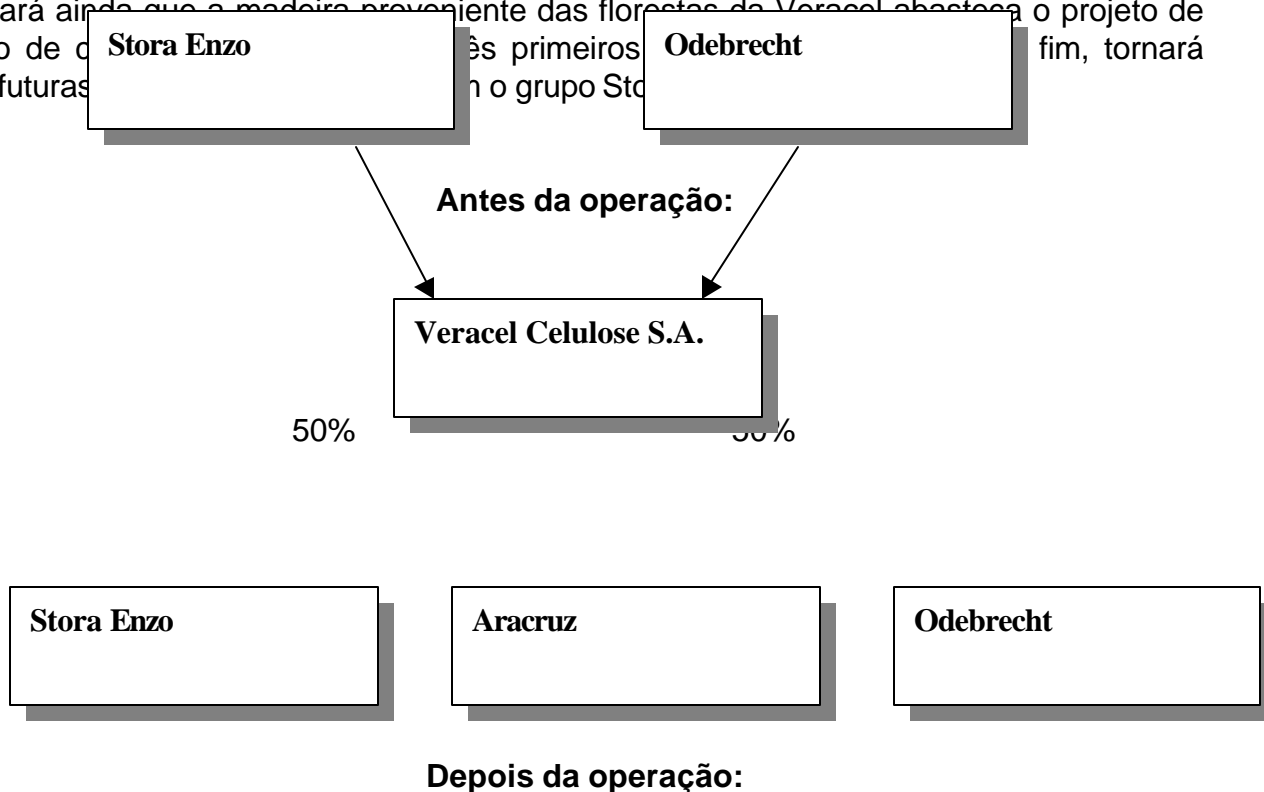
ará ainda que a madeira proveniente das florestas da Veracel abasteça o projeto de
o de c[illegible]ês primeiros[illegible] fim, tornará
futuras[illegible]n o grupo Sto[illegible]

Stora Enzo

Odebrecht

Antes da operação:

Veracel Celulose S.A.

50%

50%

Stora Enzo

Aracruz

Odebrecht

Depois da operação: